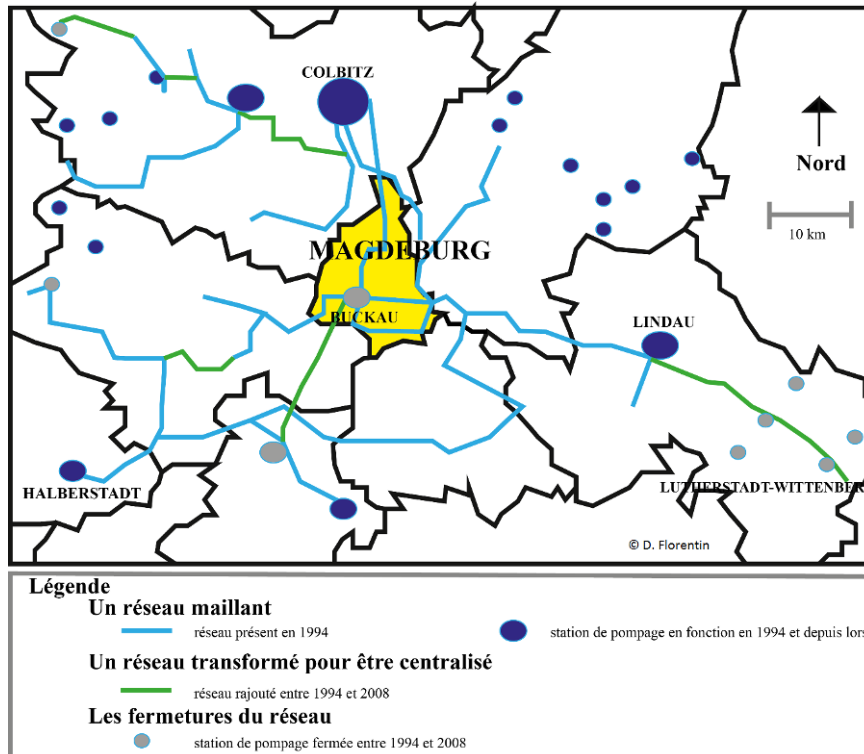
COLBITZ

Nord

10 km

MAGDEBURG

BUCKAU

LINDAU

HALBERSTADT

LUTHERSTADT-WITTENBER

© D. Florentin

Légende

Un réseau maillant

réseau présent en 1994

station de pompage en fonction en 1994 et depuis lors

Un réseau transformé pour être centralisé

réseau rajouté entre 1994 et 2008

Les fermetures du réseau

station de pompage fermée entre 1994 et 2008